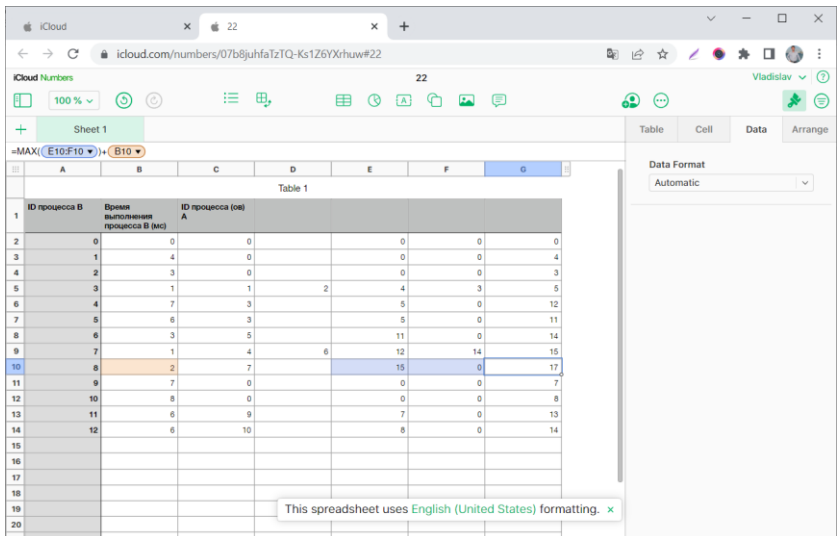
iCloud ×
22 ×
+
icloud.com/numbers/07b8juhfaTzTQ-Ks1Z6YXrhuw#22
iCloud Numbers
22
Vladislav
100 %
Sheet 1
Table Cell Data Arrange
=MAX( E10:F10 )+ B10
Data Format
Automatic
Table 1

| | A | B | C | D | E | F | G |
|---|---|---|---|---|---|---|---|
| 1 | ID процесса B | Время выполнения процесса B (мс) | ID процесса (ов) A | | | | |
| 2 | 0 | 0 | 0 | | 0 | 0 | 0 |
| 3 | 1 | 4 | 0 | | 0 | 0 | 4 |
| 4 | 2 | 3 | 0 | | 0 | 0 | 3 |
| 5 | 3 | 1 | 1 | 2 | 4 | 3 | 5 |
| 6 | 4 | 7 | 3 | | 5 | 0 | 12 |
| 7 | 5 | 6 | 3 | | 5 | 0 | 11 |
| 8 | 6 | 3 | 5 | | 11 | 0 | 14 |
| 9 | 7 | 1 | 4 | 6 | 12 | 14 | 15 |
| 10 | 8 | 2 | 7 | | 15 | 0 | 17 |
| 11 | 9 | 7 | 0 | | 0 | 0 | 7 |
| 12 | 10 | 8 | 0 | | 0 | 0 | 8 |
| 13 | 11 | 6 | 9 | | 7 | 0 | 13 |
| 14 | 12 | 6 | 10 | | 8 | 0 | 14 |
| 15 | | | | | | | |
| 16 | | | | | | | |
| 17 | | | | | | | |
| 18 | | | | | | | |
| 19 | | | | | | | |
| 20 | | | | | | | |

This spreadsheet uses English (United States) formatting. ×